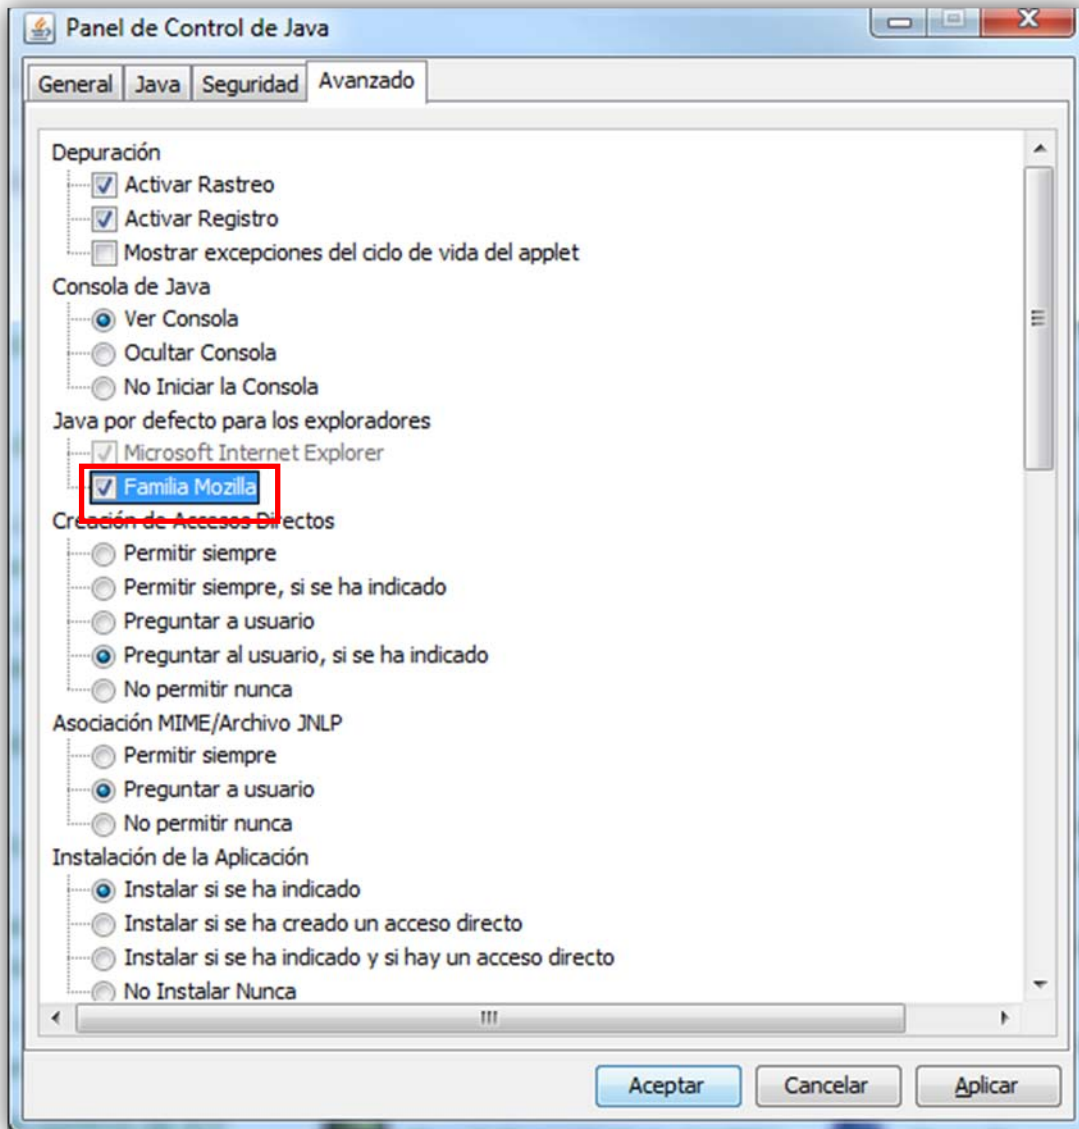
Panel de Control de Java

General | Java | Seguridad | Avanzado

Depuración
Activar Rastreo
Activar Registro
Mostrar excepciones del ciclo de vida del applet
Consola de Java
Ver Consola
Ocultar Consola
No Iniciar la Consola
Java por defecto para los exploradores
Microsoft Internet Explorer
Familia Mozilla
Creación de Accesos Directos
Permitir siempre
Permitir siempre, si se ha indicado
Preguntar a usuario
Preguntar al usuario, si se ha indicado
No permitir nunca
Asociación MIME/Archivo JNLP
Permitir siempre
Preguntar a usuario
No permitir nunca
Instalación de la Aplicación
Instalar si se ha indicado
Instalar si se ha creado un acceso directo
Instalar si se ha indicado y si hay un acceso directo
No Instalar Nunca

Aceptar | Cancelar | Aplicar